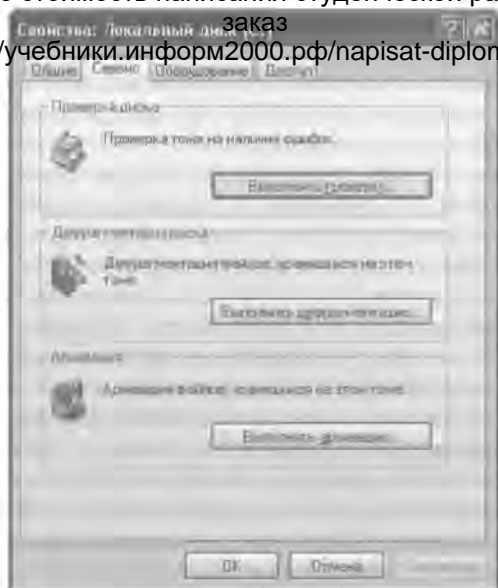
о стоимость написания студенческой ра
заказ
/учебники.информ2000.рф/napisat-diplom

Свойства: Локальный диск (C:)

Общие | Сервис | Оборудование | Доступ

Проверка диска

Проверка тома на наличие ошибок.

Выполнить проверку...

Дефрагментация диска

Дефрагментация файлов, хранящихся на этом томе.

Выполнить дефрагментацию...

Архивация

Архивация файлов, хранящихся на этом томе.

Выполнить архивацию...

OK | Отмена | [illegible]